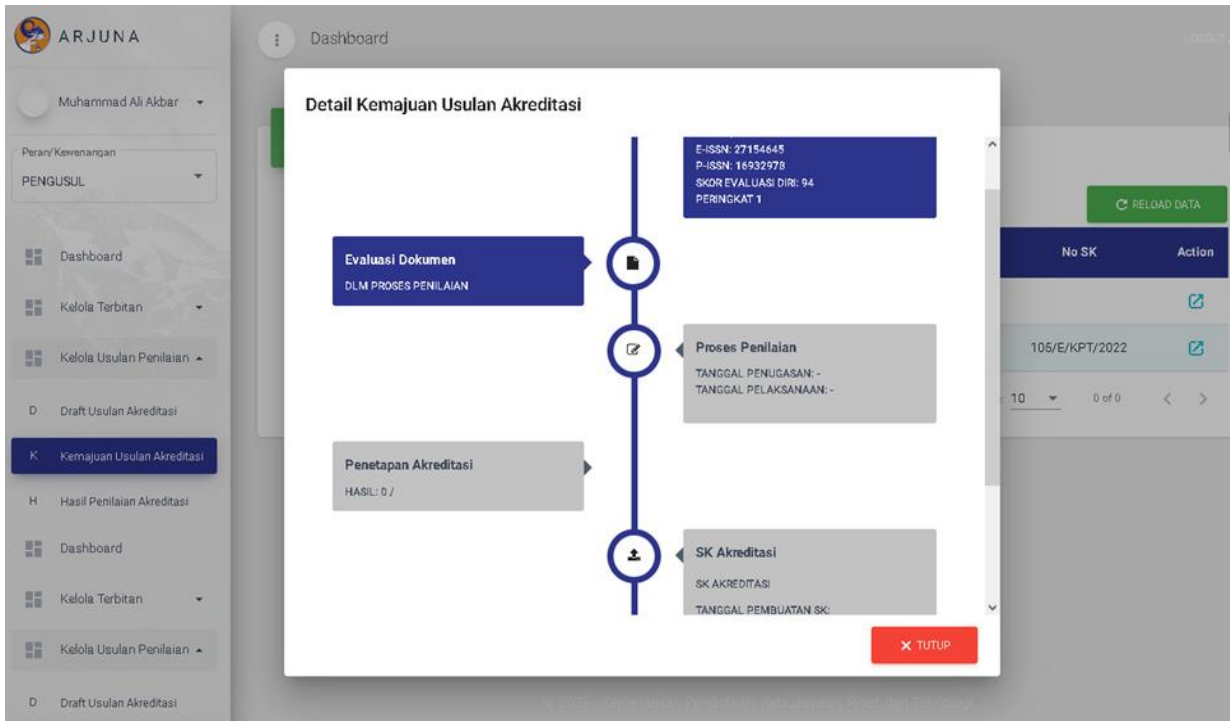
ARJUNA

Muhammad Ali Akbar

Peran/Kewenangan
PENGUSUL

Dashboard
Kelola Terbitan
Kelola Usulan Penilaian
D Draft Usulan Akreditasi
K Kemajuan Usulan Akreditasi
H Hasil Penilaian Akreditasi
Dashboard
Kelola Terbitan
Kelola Usulan Penilaian
D Draft Usulan Akreditasi

Dashboard

LOGOUT

RELOAD DATA

| No SK | Action |
|---|---|
| | |
| 105/E/KPT/2022 | |

10 0 of 0

Detail Kemajuan Usulan Akreditasi

E-ISSN: 27154645
P-ISSN: 16932978
SKOR EVALUASI DIRI: 94
PERINGKAT 1

Evaluasi Dokumen
DLM PROSES PENILAIAN

Proses Penilaian
TANGGAL PENUGASAN: -
TANGGAL PELAKSANAAN: -

Penetapan Akreditasi
HASIL: 0 /

SK Akreditasi
SK AKREDITASI
TANGGAL PEMBUATAN SK:

TUTUP

© 2020, Kementerian Pendidikan, Kebudayaan, Riset, dan Teknologi